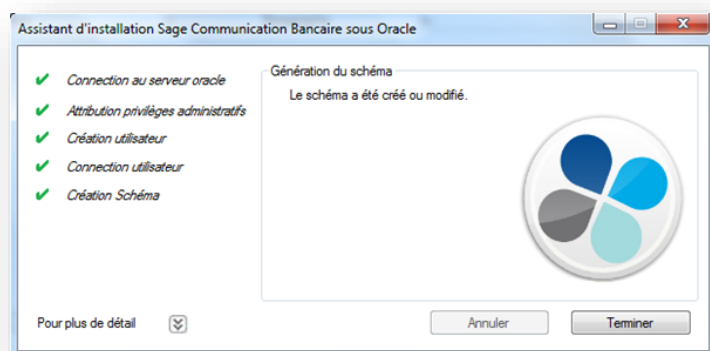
Assistant d'installation Sage Communication Bancaire sous Oracle

✔ Connection au serveur oracle
✔ Attribution privilèges administratifs
✔ Création utilisateur
✔ Connection utilisateur
✔ Création Schéma

Génération du schéma
Le schéma a été créé ou modifié.

Pour plus de détail

Annuler
Terminer